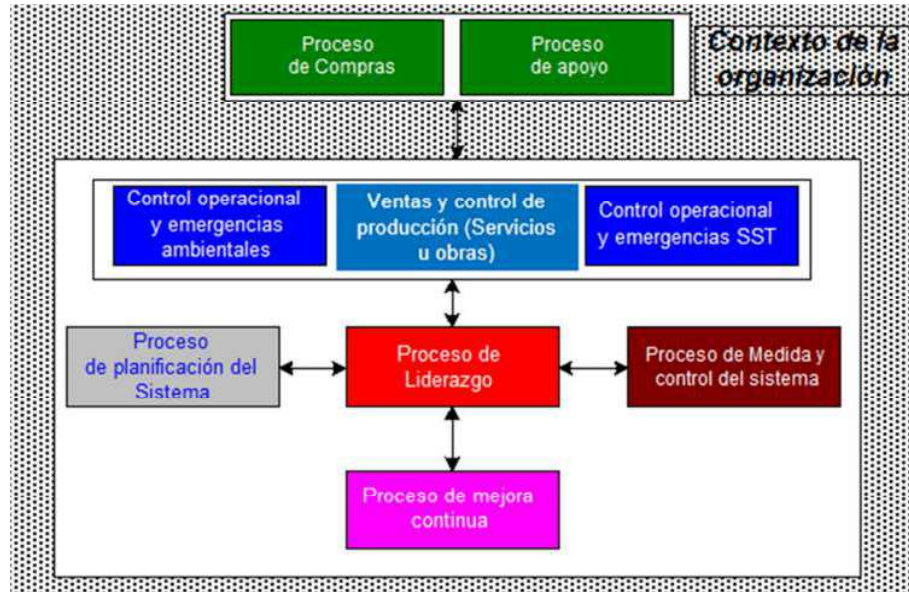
Proceso de Compras

Proceso de apoyo

Contexto de la organización

Control operacional y emergencias ambientales

Ventas y control de producción (Servicios u obras)

Control operacional y emergencias SST

Proceso de planificación del Sistema

Proceso de Liderazgo

Proceso de Medida y control del sistema

Proceso de mejora continua